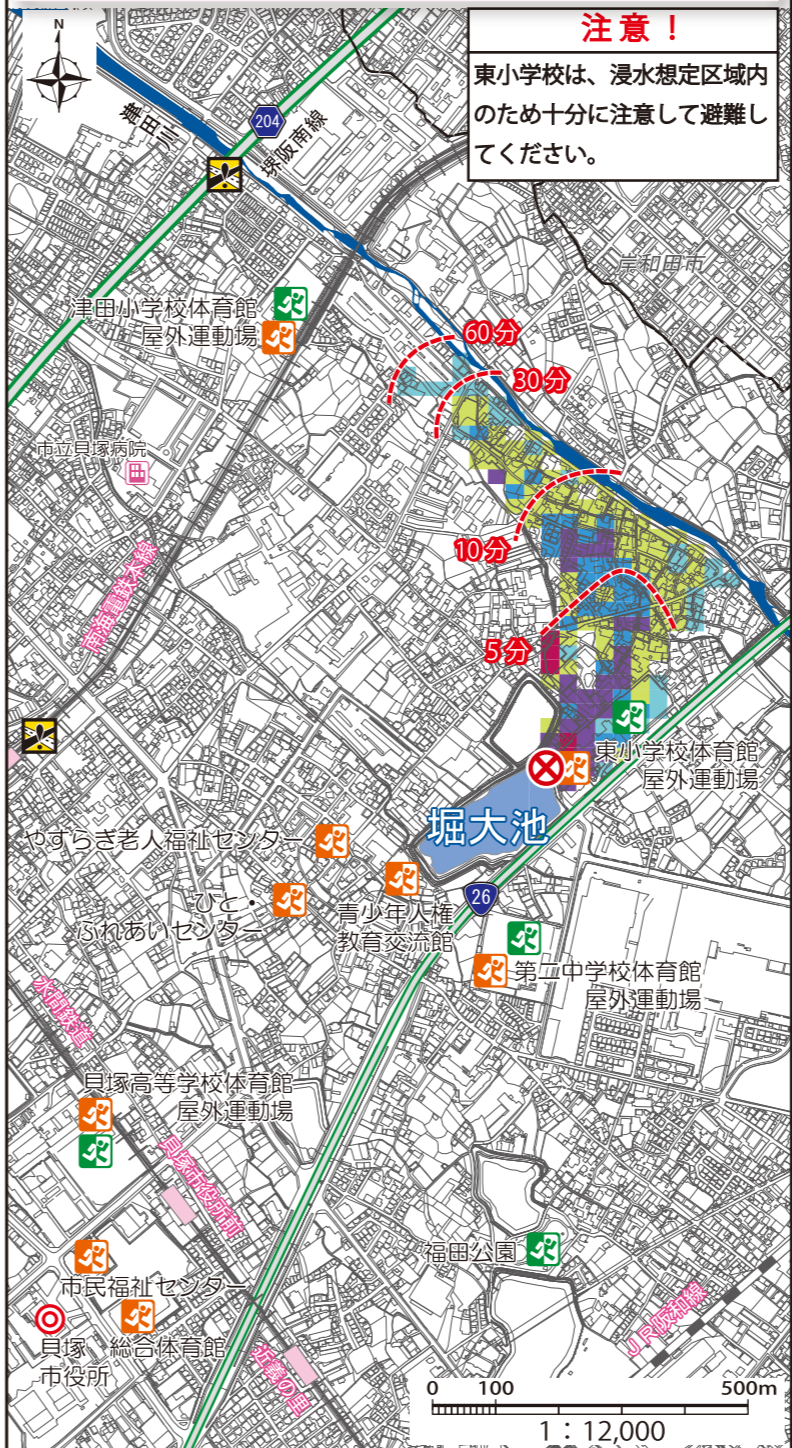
注意！
東小学校は、浸水想定区域内のため十分に注意して避難してください。

N
津田川
204
堺阪南線
岸和田市
60分
30分
10分
5分
津田小学校体育館
屋外運動場
市立貝塚病院
南海貝塚駅
東小学校体育館
屋外運動場
堀大池
やすらぎ老人福祉センター
ひと・ふれあいセンター
青少年人権教育交流館
26
第二中学校体育館
屋外運動場
水間鉄道
貝塚高等学校体育館
屋外運動場
貝塚市役所前
福田公園
市民福祉センター
貝塚市役所
総合体育館
近義の里
JR阪和線
0 100 500m
1：12,000